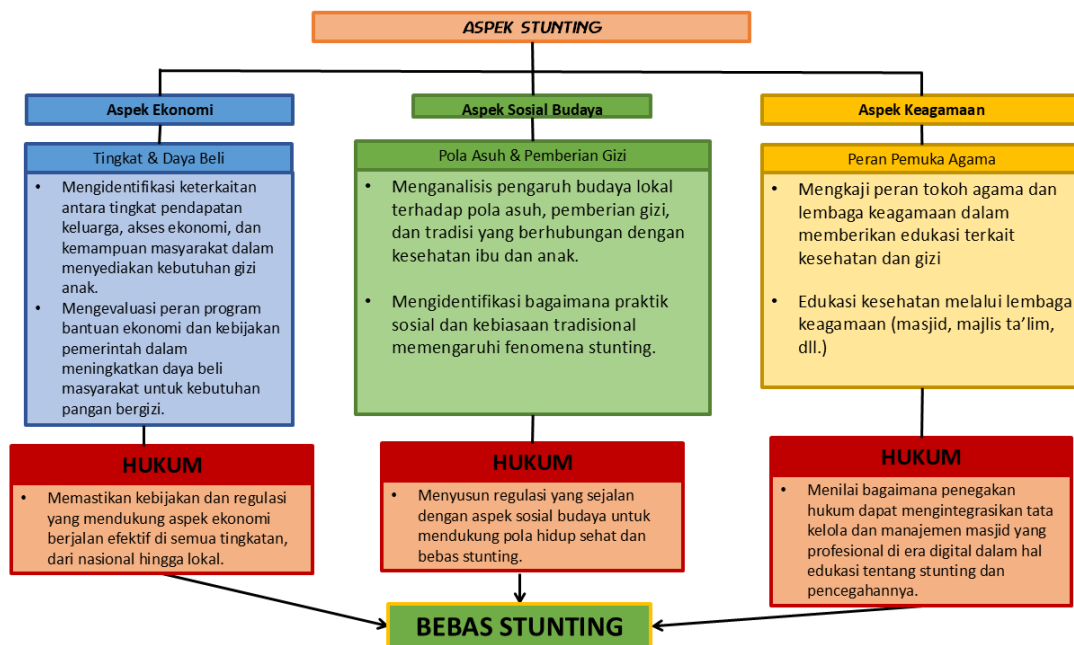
ASPEK STUNTING

Aspek Ekonomi

Tingkat & Daya Beli

• Mengidentifikasi keterkaitan antara tingkat pendapatan keluarga, akses ekonomi, dan kemampuan masyarakat dalam menyediakan kebutuhan gizi anak.
• Mengevaluasi peran program bantuan ekonomi dan kebijakan pemerintah dalam meningkatkan daya beli masyarakat untuk kebutuhan pangan bergizi.

HUKUM

• Memastikan kebijakan dan regulasi yang mendukung aspek ekonomi berjalan efektif di semua tingkatan, dari nasional hingga lokal.

Aspek Sosial Budaya

Pola Asuh & Pemberian Gizi

• Menganalisis pengaruh budaya lokal terhadap pola asuh, pemberian gizi, dan tradisi yang berhubungan dengan kesehatan ibu dan anak.

• Mengidentifikasi bagaimana praktik sosial dan kebiasaan tradisional memengaruhi fenomena stunting.

HUKUM

• Menyusun regulasi yang sejalan dengan aspek sosial budaya untuk mendukung pola hidup sehat dan bebas stunting.

Aspek Keagamaan

Peran Pemuka Agama

• Mengkaji peran tokoh agama dan lembaga keagamaan dalam memberikan edukasi terkait kesehatan dan gizi

• Edukasi kesehatan melalui lembaga keagamaan (masjid, majlis ta'lim, dll.)

HUKUM

• Menilai bagaimana penegakan hukum dapat mengintegrasikan tata kelola dan manajemen masjid yang profesional di era digital dalam hal edukasi tentang stunting dan pencegahannya.

BEBAS STUNTING